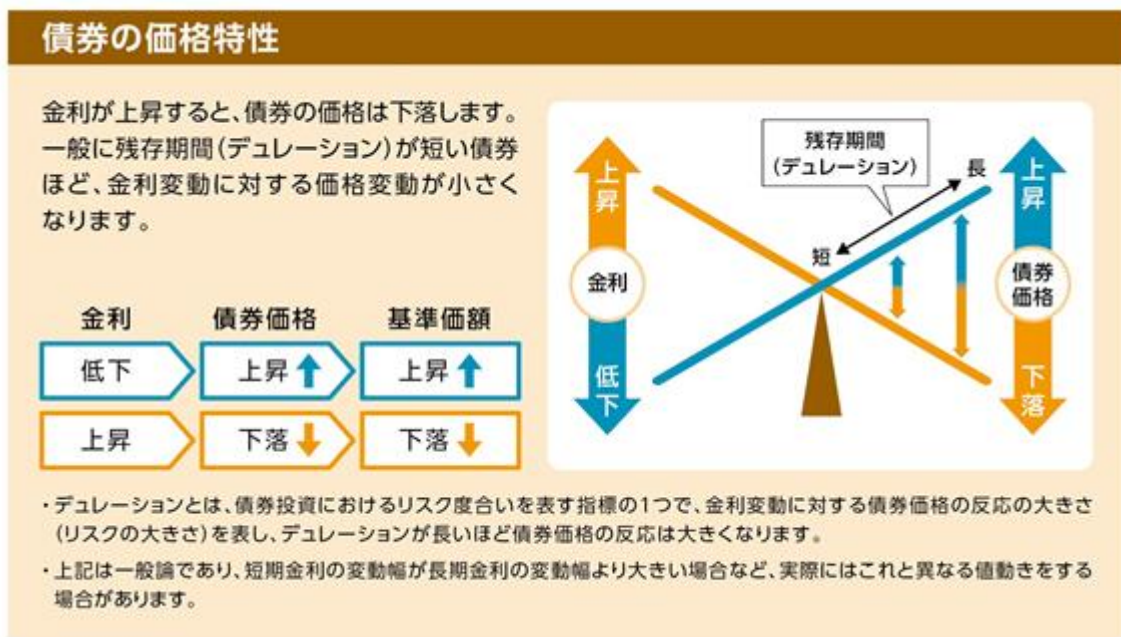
債券の価格特性

金利が上昇すると、債券の価格は下落します。一般に残存期間（デュレーション）が短い債券ほど、金利変動に対する価格変動が小さくなります。

| 金利 | 債券価格 | 基準価額 |
|---|---|---|
| 低下 | 上昇 | 上昇 |
| 上昇 | 下落 | 下落 |

上昇
金利
低下
残存期間（デュレーション）
長
短
上昇
債券価格
下落

・デュレーションとは、債券投資におけるリスク度合いを表す指標の1つで、金利変動に対する債券価格の反応の大きさ（リスクの大きさ）を表し、デュレーションが長いほど債券価格の反応は大きくなります。

・上記は一般論であり、短期金利の変動幅が長期金利の変動幅より大きい場合など、実際にはこれと異なる値動きをする場合があります。